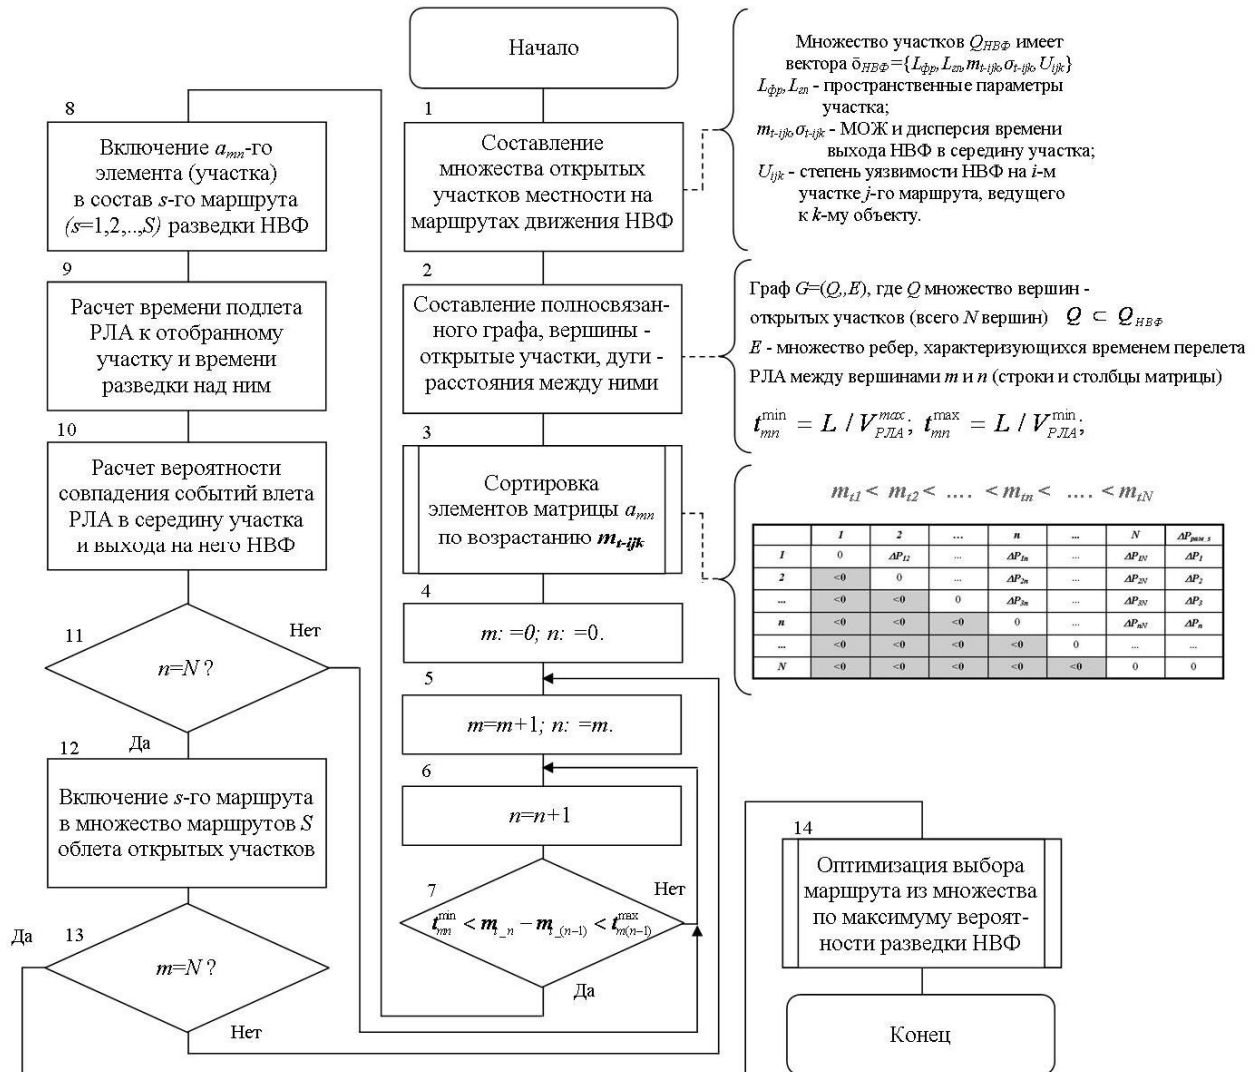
Начало

1
Составление множества открытых участков местности на маршрутах движения НВФ

Множество участков $Q_{НВФ}$ имеет вектора $\bar{o}_{НВФ}=\{L_{фр}, L_{zn}, m_{t-ijk}, \sigma_{t-ijk}, U_{ijk}\}$
$L_{фр}, L_{zn}$ - пространственные параметры участка;
$m_{t-ijk}, \sigma_{t-ijk}$ - МОЖ и дисперсия времени выхода НВФ в середину участка;
$U_{ijk}$ - степень уязвимости НВФ на $i$-м участке $j$-го маршрута, ведущего к $k$-му объекту.

2
Составление полносвязанного графа, вершины - открытые участки, дуги - расстояния между ними

Граф $G=(Q,E)$, где $Q$ множество вершин - открытых участков (всего $N$ вершин) $Q \subset Q_{НВФ}$
$E$ - множество ребер, характеризующихся временем перелета РЛА между вершинами $m$ и $n$ (строки и столбцы матрицы)
$t_{mn}^{\min} = L / V_{РЛА}^{max}$; $t_{mn}^{\max} = L / V_{РЛА}^{\min}$;

3
Сортировка элементов матрицы $a_{mn}$ по возрастанию $m_{t-ijk}$

$m_{t1} < m_{t2} < .... < m_{tn} < .... < m_{tN}$

| | 1 | 2 | ... | n | ... | N | $\Delta P_{раз\_s}$ |
|---|---|---|---|---|---|---|---|
| 1 | 0 | $\Delta P_{12}$ | ... | $\Delta P_{1n}$ | ... | $\Delta P_{1N}$ | $\Delta P_1$ |
| 2 | <0 | 0 | ... | $\Delta P_{2n}$ | ... | $\Delta P_{2N}$ | $\Delta P_2$ |
| ... | <0 | <0 | 0 | $\Delta P_{3n}$ | ... | $\Delta P_{3N}$ | $\Delta P_3$ |
| n | <0 | <0 | <0 | 0 | ... | $\Delta P_{nN}$ | $\Delta P_n$ |
| ... | <0 | <0 | <0 | <0 | 0 | ... | ... |
| N | <0 | <0 | <0 | <0 | <0 | 0 | 0 |

4
$m: =0; n: =0.$

5
$m=m+1; n: =m.$

6
$n=n+1$

7
$t_{mn}^{\min} < m_{t\_n} - m_{t\_(n-1)} < t_{m(n-1)}^{\max}$
Нет
Да

8
Включение $a_{mn}$-го элемента (участка) в состав $s$-го маршрута ($s$=1,2,..,$S$) разведки НВФ

9
Расчет времени подлета РЛА к отобранному участку и времени разведки над ним

10
Расчет вероятности совпадения событий влета РЛА в середину участка и выхода на него НВФ

11
$n=N$?
Нет
Да

12
Включение $s$-го маршрута в множество маршрутов $S$ облета открытых участков

13
$m=N$?
Да
Нет

14
Оптимизация выбора маршрута из множества по максимуму вероятности разведки НВФ

Конец